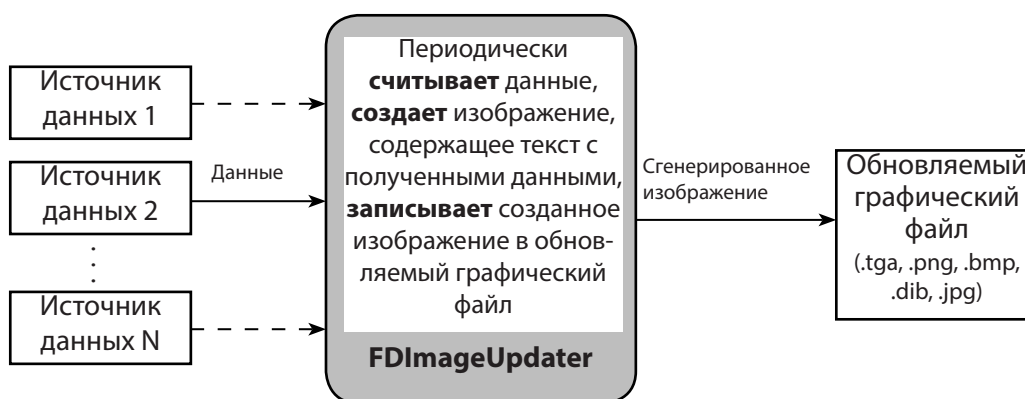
Источник данных 1

Источник данных 2

Данные

Источник данных N

Периодически **считывает** данные, **создает** изображение, содержащее текст с полученными данными, **записывает** созданное изображение в обновляемый графический файл

**FDImageUpdater**

Сгенерированное изображение

Обновляемый графический файл (.tga, .png, .bmp, .dib, .jpg)